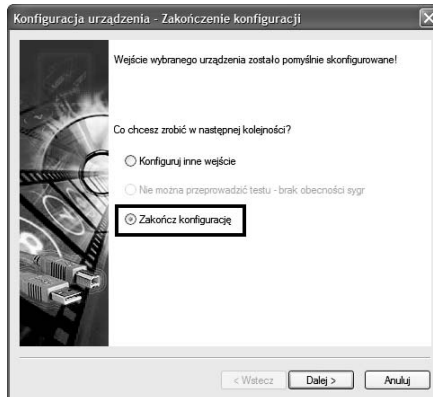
Konfiguracja urządzenia - Zakończenie konfiguracji

Wejście wybranego urządzenia zostało pomyślnie skonfigurowane!

Co chcesz zrobić w następnej kolejności?

Konfiguruj inne wejście

Nie można przeprowadzić testu - brak obecności sygr

Zakończ konfigurację

< Wstecz Dalej > Anuluj